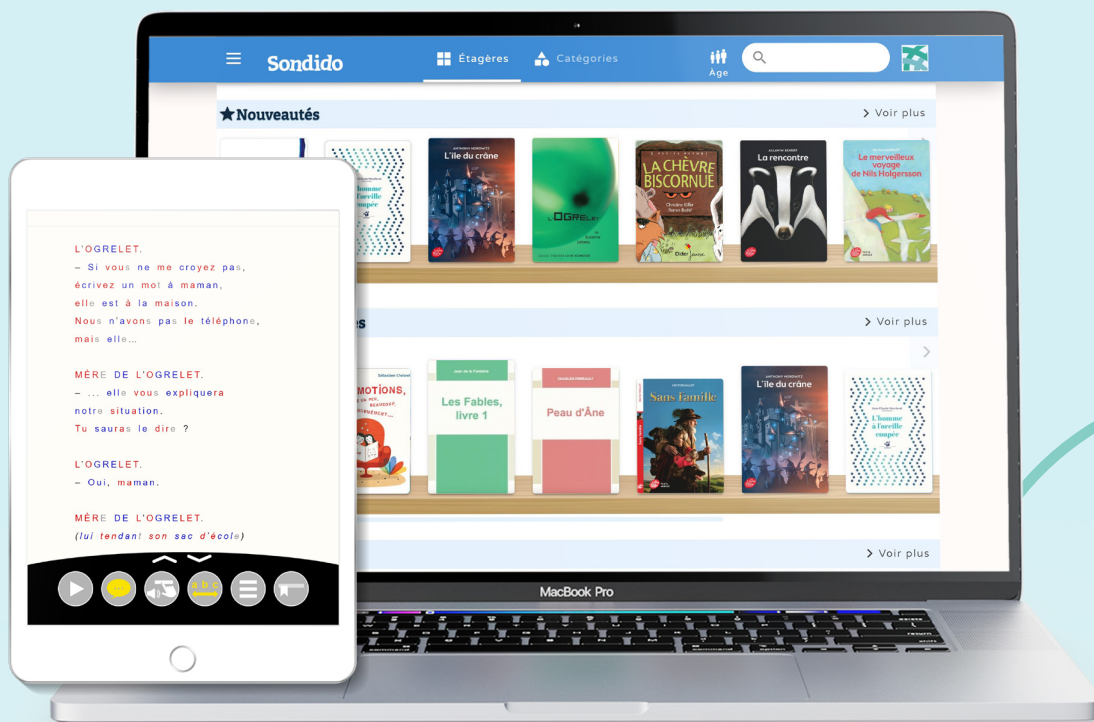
Sondido

Étagères

Catégories

Âge

★Nouveautés

> Voir plus

L'homme à l'oreille coupée

ANTHONY HOROWITZ
L'île du crâne

L'OGRELET

LA CHÈVRE BISCORNUE

La rencontre

Le merveilleux voyage de Nils Holgersson

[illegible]es

> Voir plus

ÉMOTIONS

Les Fables, livre 1

Peau d'Âne

Sans famille

L'île du crâne

L'homme à l'oreille coupée

> Voir plus

MacBook Pro

L'OGRELET.
– Si vous ne me croyez pas, écrivez un mot à maman, elle est à la maison. Nous n'avons pas le téléphone, mais elle...

MÈRE DE L'OGRELET.
– ... elle vous expliquera notre situation. Tu sauras le dire ?

L'OGRELET.
– Oui, maman.

MÈRE DE L'OGRELET.
(lui tendant son sac d'école)